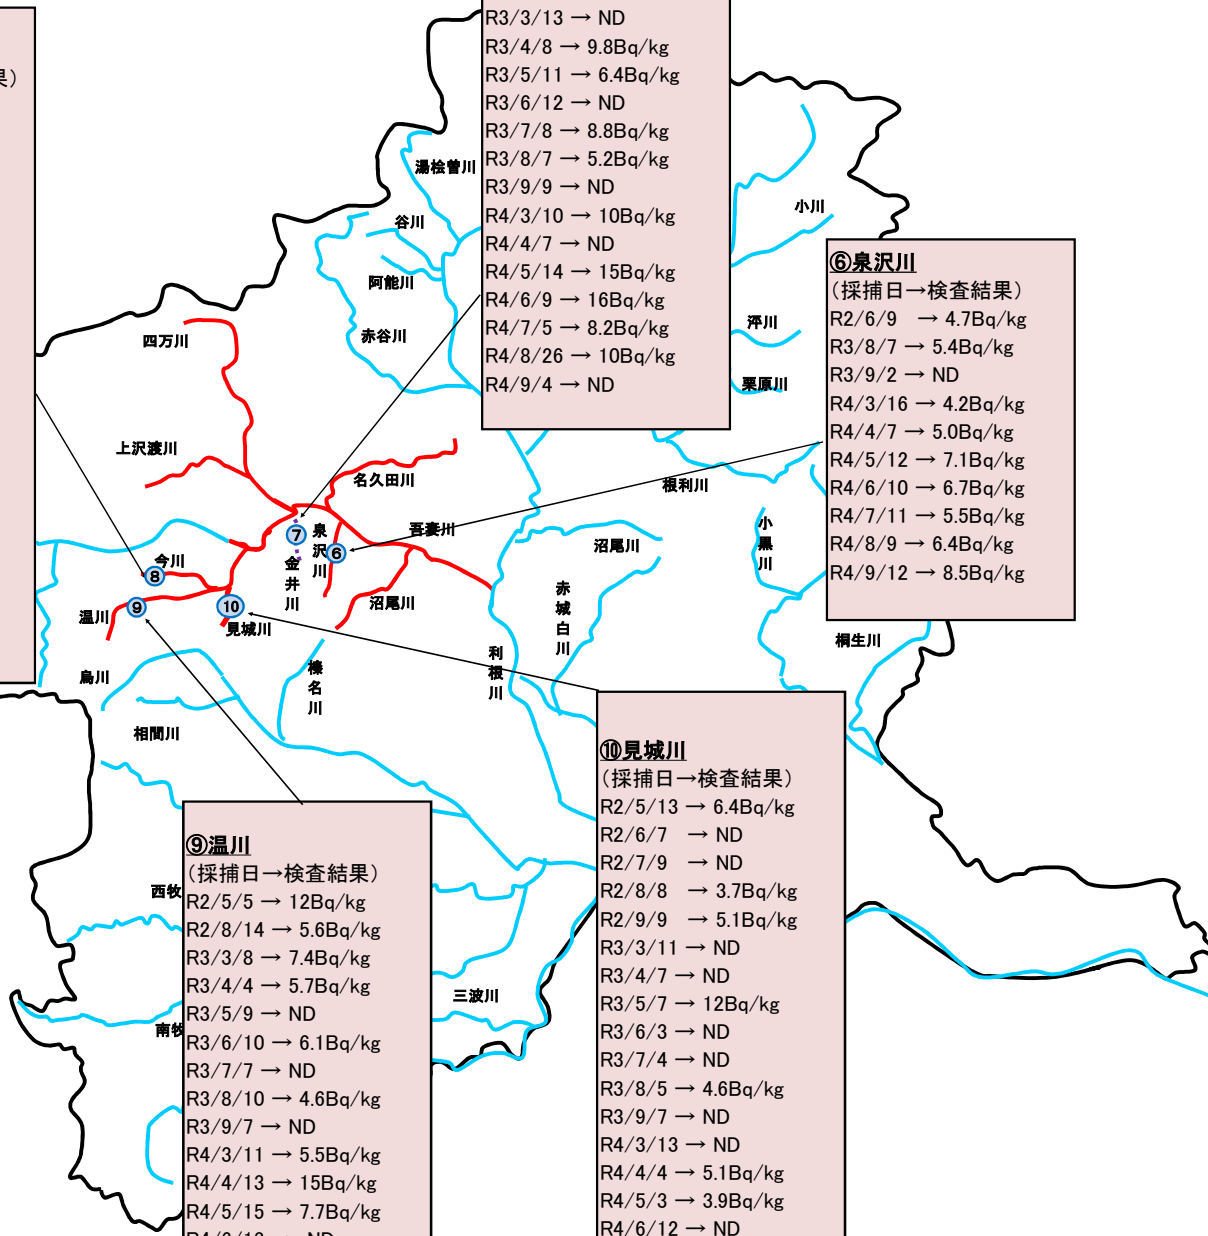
果）

R3/3/13 → ND
R3/4/8 → 9.8Bq/kg
R3/5/11 → 6.4Bq/kg
R3/6/12 → ND
R3/7/8 → 8.8Bq/kg
R3/8/7 → 5.2Bq/kg
R3/9/9 → ND
R4/3/10 → 10Bq/kg
R4/4/7 → ND
R4/5/14 → 15Bq/kg
R4/6/9 → 16Bq/kg
R4/7/5 → 8.2Bq/kg
R4/8/26 → 10Bq/kg
R4/9/4 → ND

湯檜曽川
谷川
小川
阿能川
赤谷川
四万川
泙川
栗原川
上沢渡川
名久田川
根利川
吾妻川
小黒川
沼尾川
今川
泉沢川
⑦
⑥
⑧
⑨
⑩
金井川
温川
沼尾川
赤城白川
見城川
利根川
桐生川
烏川
榛名川
相間川
西牧
三波川
南牧

⑥泉沢川
（採捕日→検査結果）
R2/6/9 → 4.7Bq/kg
R3/8/7 → 5.4Bq/kg
R3/9/2 → ND
R4/3/16 → 4.2Bq/kg
R4/4/7 → 5.0Bq/kg
R4/5/12 → 7.1Bq/kg
R4/6/10 → 6.7Bq/kg
R4/7/11 → 5.5Bq/kg
R4/8/9 → 6.4Bq/kg
R4/9/12 → 8.5Bq/kg

⑩見城川
（採捕日→検査結果）
R2/5/13 → 6.4Bq/kg
R2/6/7 → ND
R2/7/9 → ND
R2/8/8 → 3.7Bq/kg
R2/9/9 → 5.1Bq/kg
R3/3/11 → ND
R3/4/7 → ND
R3/5/7 → 12Bq/kg
R3/6/3 → ND
R3/7/4 → ND
R3/8/5 → 4.6Bq/kg
R3/9/7 → ND
R4/3/13 → ND
R4/4/4 → 5.1Bq/kg
R4/5/3 → 3.9Bq/kg
R4/6/12 → ND

⑨温川
（採捕日→検査結果）
R2/5/5 → 12Bq/kg
R2/8/14 → 5.6Bq/kg
R3/3/8 → 7.4Bq/kg
R3/4/4 → 5.7Bq/kg
R3/5/9 → ND
R3/6/10 → 6.1Bq/kg
R3/7/7 → ND
R3/8/10 → 4.6Bq/kg
R3/9/7 → ND
R4/3/11 → 5.5Bq/kg
R4/4/13 → 15Bq/kg
R4/5/15 → 7.7Bq/kg
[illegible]